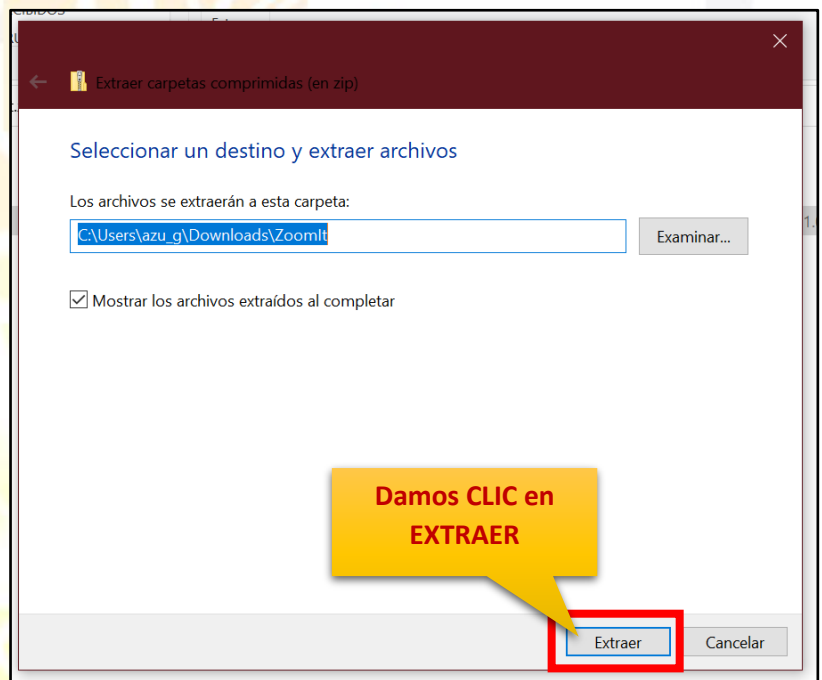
Extraer carpetas comprimidas (en zip)

Seleccionar un destino y extraer archivos

Los archivos se extraerán a esta carpeta:

C:\Users\azu_g\Downloads\ZoomIt

Examinar...

Mostrar los archivos extraídos al completar

Damos CLIC en EXTRAER

Extraer

Cancelar